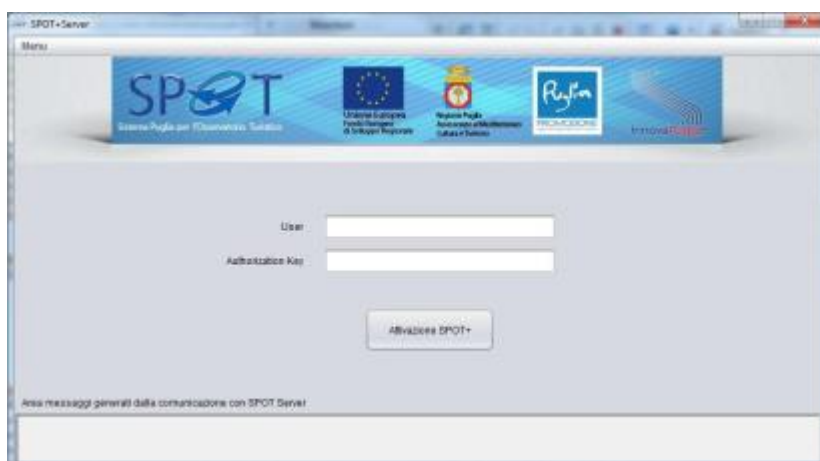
SPOT+Server

Menu

SPOT

Sistema Puglia per l'Osservatorio Turistico

Unione Europea
Fondo Europeo di Sviluppo Regionale

Regione Puglia
Assessorato al Mediterraneo Cultura e Turismo

Puglia
PROMOZIONE

InnovaPuglia

User

Authorization Key

Attivazione SPOT+

Area messaggi generati dalla comunicazione con SPOT Server